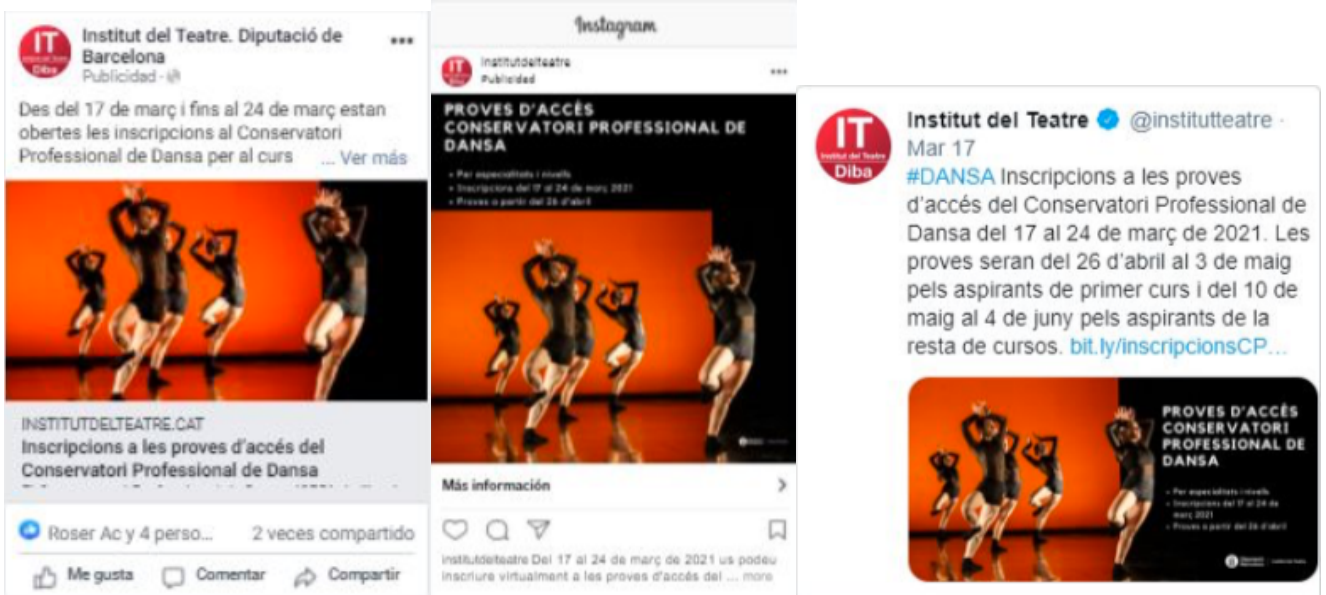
IT Diba

Institut del Teatre. Diputació de Barcelona
Publicidad ·

Des del 17 de març i fins al 24 de març estan obertes les inscripcions al Conservatori Professional de Dansa per al curs ... Ver más

INSTITUTDELTEATRE.CAT
Inscripcions a les proves d'accés del Conservatori Professional de Dansa

Roser Ac y 4 perso... 2 veces compartido

Me gusta Comentar Compartir

Instagram

institutdelteatre
Publicidad

PROVES D'ACCÉS CONSERVATORI PROFESSIONAL DE DANSA

• Per especialitats i nivells
• Inscripcions del 17 al 24 de març 2021
• Proves a partir del 26 d'abril

Más información

institutdelteatre Del 17 al 24 de març de 2021 us podeu inscriure virtualment a les proves d'accés del ... more

IT Institut del Teatre Diba

Institut del Teatre @institutteatre · Mar 17
#DANSA Inscripcions a les proves d'accés del Conservatori Professional de Dansa del 17 al 24 de març de 2021. Les proves seran del 26 d'abril al 3 de maig pels aspirants de primer curs i del 10 de maig al 4 de juny pels aspirants de la resta de cursos. bit.ly/inscripcionsCP...

PROVES D'ACCÉS CONSERVATORI PROFESSIONAL DE DANSA

• Per especialitats i nivells
• Inscripcions del 17 al 24 de març 2021
• Proves a partir del 26 d'abril